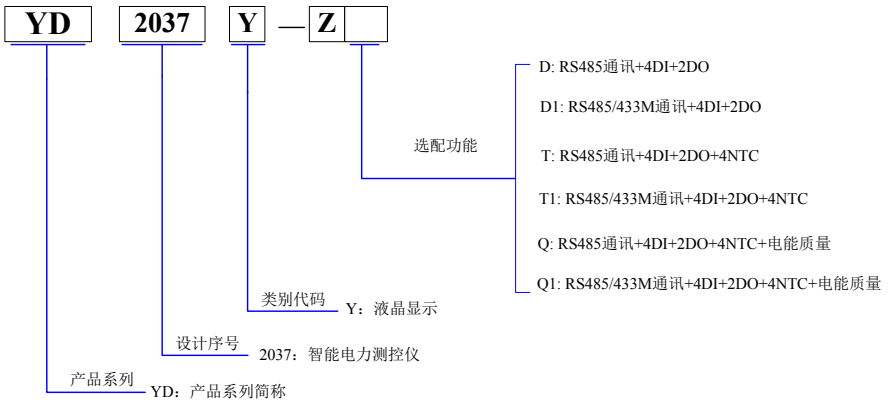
YD 2037 Y —Z

选配功能

D: RS485通讯+4DI+2DO

D1: RS485/433M通讯+4DI+2DO

T: RS485通讯+4DI+2DO+4NTC

T1: RS485/433M通讯+4DI+2DO+4NTC

Q: RS485通讯+4DI+2DO+4NTC+电能质量

Q1: RS485/433M通讯+4DI+2DO+4NTC+电能质量

类别代码

Y：液晶显示

设计序号

2037：智能电力测控仪

产品系列

YD：产品系列简称